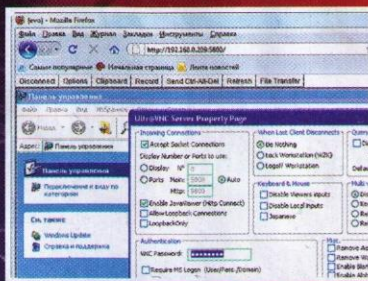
[Java] - Mozilla Firefox
Файл Правка Вид Журнал Закладки Инструменты Справка
http://192.168.0.209:5800/
Самые популярные Начальная страница Лента новостей
Disconnect Options Clipboard Record Send Ctrl-Alt-Del Refresh File Transfer
Панель управления
Файл Правка Вид Избранное
Назад
Адрес: Панель управления
Панель управления
Переключение к виду по категориям
См. также
Windows Update
Справка и поддержка
UltraVNC Server Property Page
Incoming Connections
Accept Socket Connections
Display Number or Ports to use:
Display N° 0
Ports Main: 5900 Auto
Http: 5800
Enable JavaViewer (Http Connect)
Allow Loopback Connections
LoopbackOnly
Authentication
VNC Password: ••••••••
Require MS Logon (User/Pass./Domain)
When Last Client Disconnects
Do Nothing
Lock Workstation (W2K)
Logoff Workstation
Keyboard & Mouse
Disable Viewers inputs
Disable Local inputs
Japanese
Query
Defa
Multi v
Misc
Remove Aer
Remove Wa
Enable Blan
Enable Alph